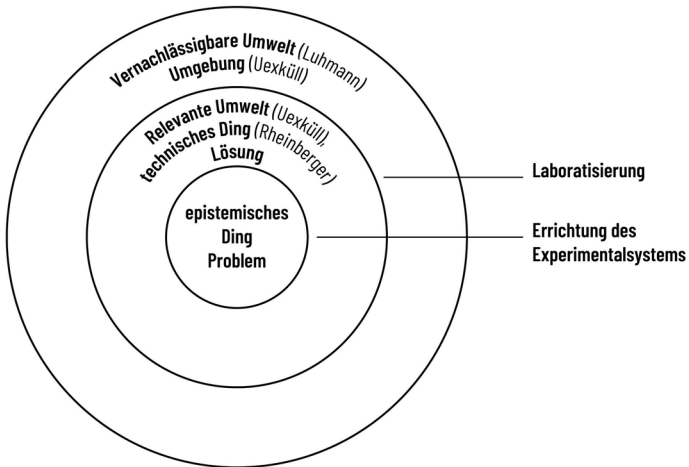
Vernachlässigbare Umwelt (Luhmann)
Umgebung (Uexküll)

Relevante Umwelt (Uexküll),
technisches Ding (Rheinberger)
Lösung

epistemisches
Ding
Problem

Laboratisierung

Errichtung des
Experimentalsystems